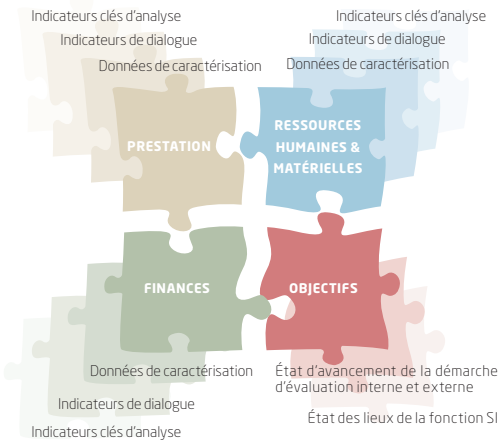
Indicateurs clés d'analyse

Indicateurs de dialogue

Données de caractérisation

Indicateurs clés d'analyse

Indicateurs de dialogue

Données de caractérisation

PRESTATION

RESSOURCES HUMAINES & MATÉRIELLES

FINANCES

OBJECTIFS

Données de caractérisation

Indicateurs de dialogue

Indicateurs clés d'analyse

État d'avancement de la démarche d'évaluation interne et externe

État des lieux de la fonction SI